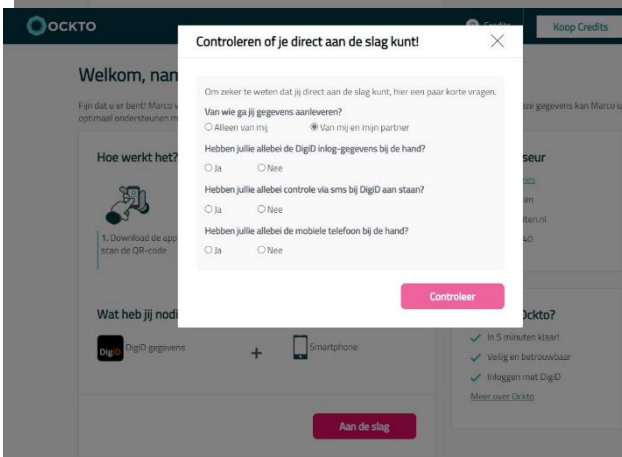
OCKTO

Credits

Koop Credits

Welkom, nan

Fijn dat u er bent! Marco v optimaal ondersteunen m

ze gegevens kan Marco u

Hoe werkt het?

1. Download de app scan de QR-code

Wat heb jij nodi

DigiD DigiD gegevens

+

Smartphone

Aan de slag

seur

ies

en

lten.nl

40

Ockto?

In 5 minuten klaar!

Veilig en betrouwbaar

Inloggen met DigiD

Meer over Ockto

Controleren of je direct aan de slag kunt!

Om zeker te weten dat jij direct aan de slag kunt, hier een paar korte vragen.

Van wie ga jij gegevens aanleveren?

Alleen van mij

Van mij en mijn partner

Hebben jullie allebei de DigiD inlog-gegevens bij de hand?

Ja

Nee

Hebben jullie allebei controle via sms bij DigiD aan staan?

Ja

Nee

Hebben jullie allebei de mobiele telefoon bij de hand?

Ja

Nee

Controleer